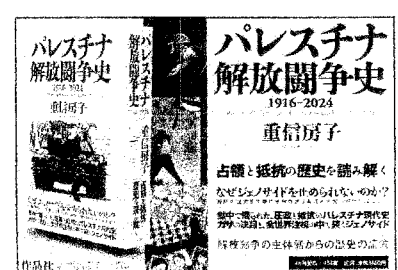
パレスチナ
解放闘争史
1916-2024
重信房子

パレスチナ
解放闘争史
重信房子

パレスチナ
解放闘争史
1916-2024
重信房子

占領と抵抗の歴史を読み解く

なぜジェノサイドを止められないのか?
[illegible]

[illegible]パレスチナ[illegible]
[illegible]

解放闘争の主体的からの歴史の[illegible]

作品社 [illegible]